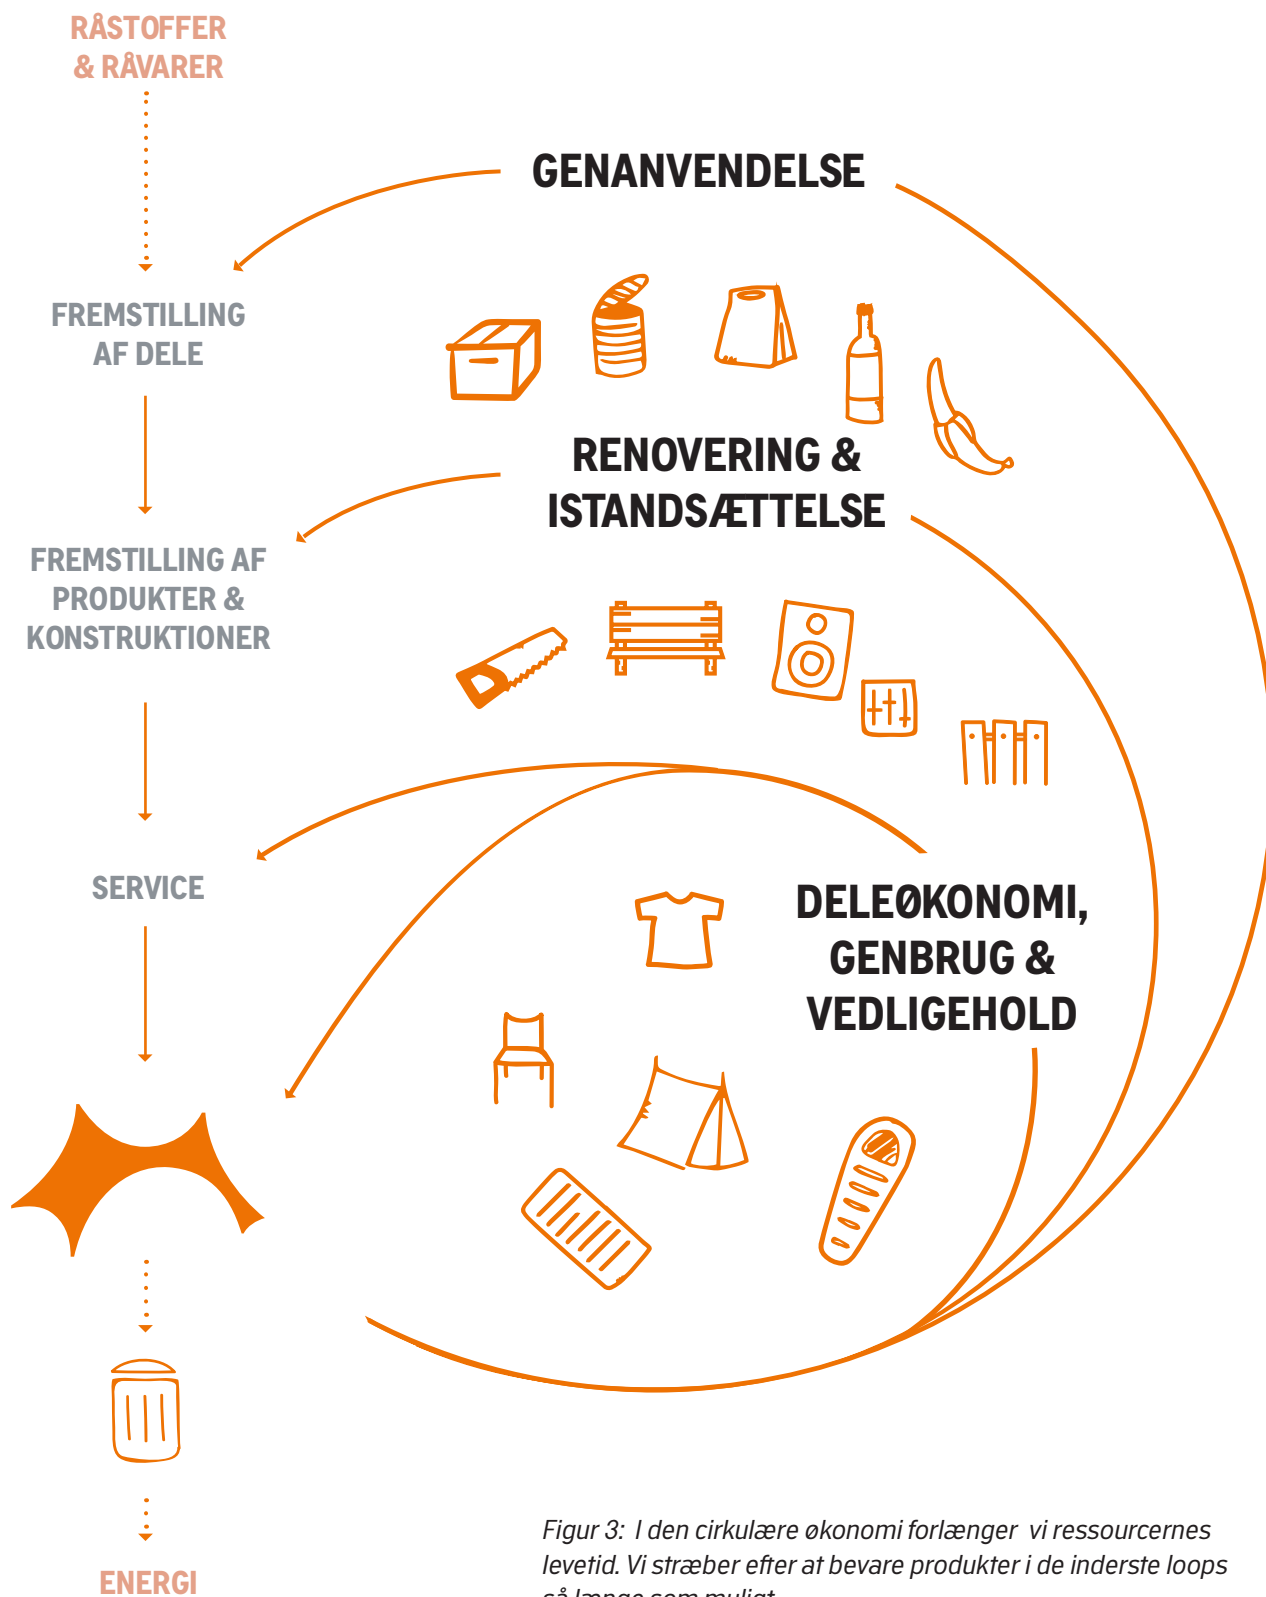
RÅSTOFFER & RÅVARER

GENANVENDELSE

FREMSTILLING AF DELE

RENOVERING & ISTANDSÆTTELSE

FREMSTILLING AF PRODUKTER & KONSTRUKTIONER

SERVICE

DELEØKONOMI, GENBRUG & VEDLIGEHOLD

ENERGI

Figur 3: I den cirkulære økonomi forlænger vi ressourcernes levetid. Vi stræber efter at bevare produkter i de inderste loops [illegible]